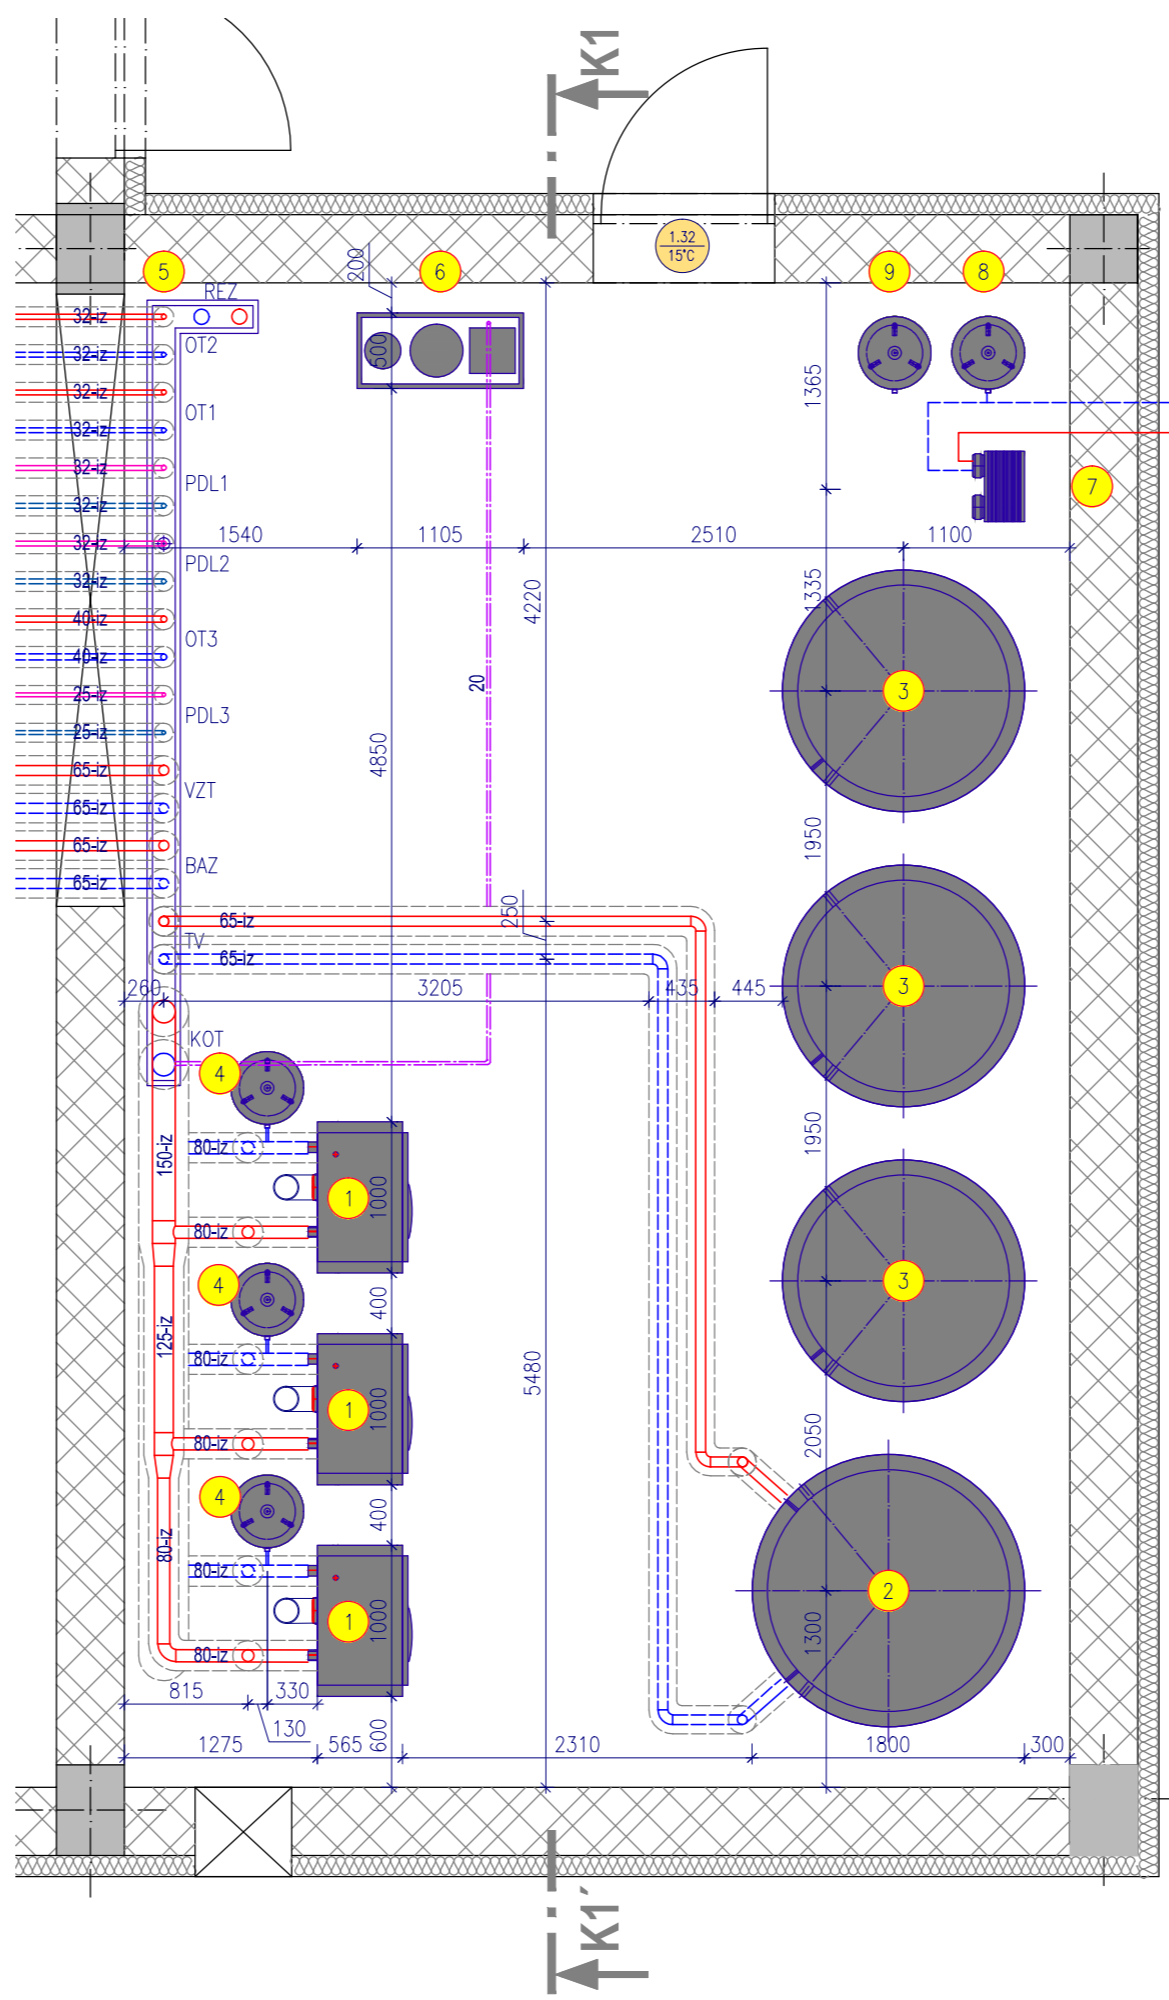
K1
1.32
15°C
5
6
9
8
REZ
200
500
OT2
32-iz
32-iz
32-iz
32-iz
32-iz
32-iz
32-iz
32-iz
40-iz
40-iz
25-iz
25-iz
65-iz
65-iz
65-iz
65-iz
OT1
PDL1
PDL2
OT3
PDL3
VZT
BAZ
1365
7
1540
1105
2510
1100
4220
1335
20
4850
3
1950
250
65-iz
TV
65-iz
260
3205
435
445
3
KOT
4
1950
80-iz
150-iz
1
1000
80-iz
3
4
400
125-iz
80-iz
1
1000
5480
80-iz
2050
4
400
80-iz
80-iz
2
1
1000
1300
80-iz
815
330
130
1275
565
600
2310
1800
300
K1´